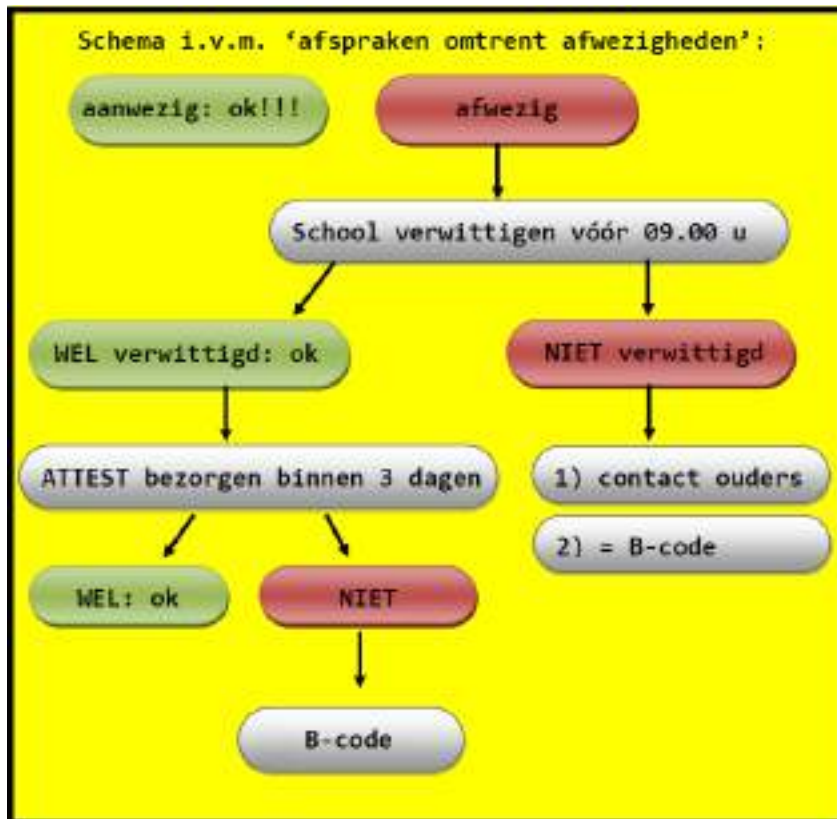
Schema i.v.m. 'afspraken omtrent afwezigheden':

aanwezig: ok!!!

afwezig

School verwittigen vóór 09.00 u

WEL verwittigd: ok

NIET verwittigd

ATTEST bezorgen binnen 3 dagen

1) contact ouders

2) = B-code

WEL: ok

NIET

B-code